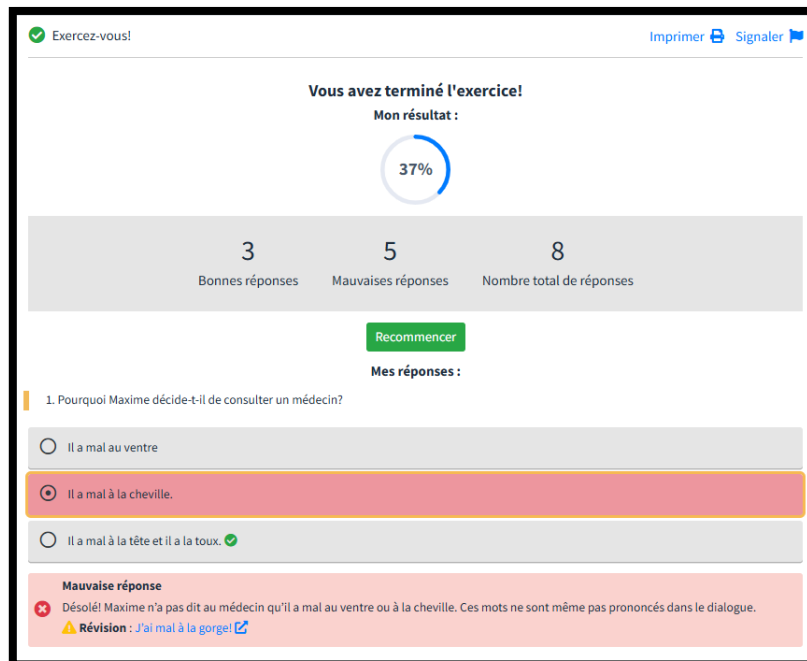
Exercez-vous!

Imprimer Signaler

Vous avez terminé l'exercice!

Mon résultat :

37%

| 3 | 5 | 8 |
|---|---|---|
| Bonnes réponses | Mauvaises réponses | Nombre total de réponses |

Recommencer

Mes réponses :

1. Pourquoi Maxime décide-t-il de consulter un médecin?

Il a mal au ventre

Il a mal à la cheville.

Il a mal à la tête et il a la toux.

Mauvaise réponse

Désolé! Maxime n'a pas dit au médecin qu'il a mal au ventre ou à la cheville. Ces mots ne sont même pas prononcés dans le dialogue.

Révision : J'ai mal à la gorge!